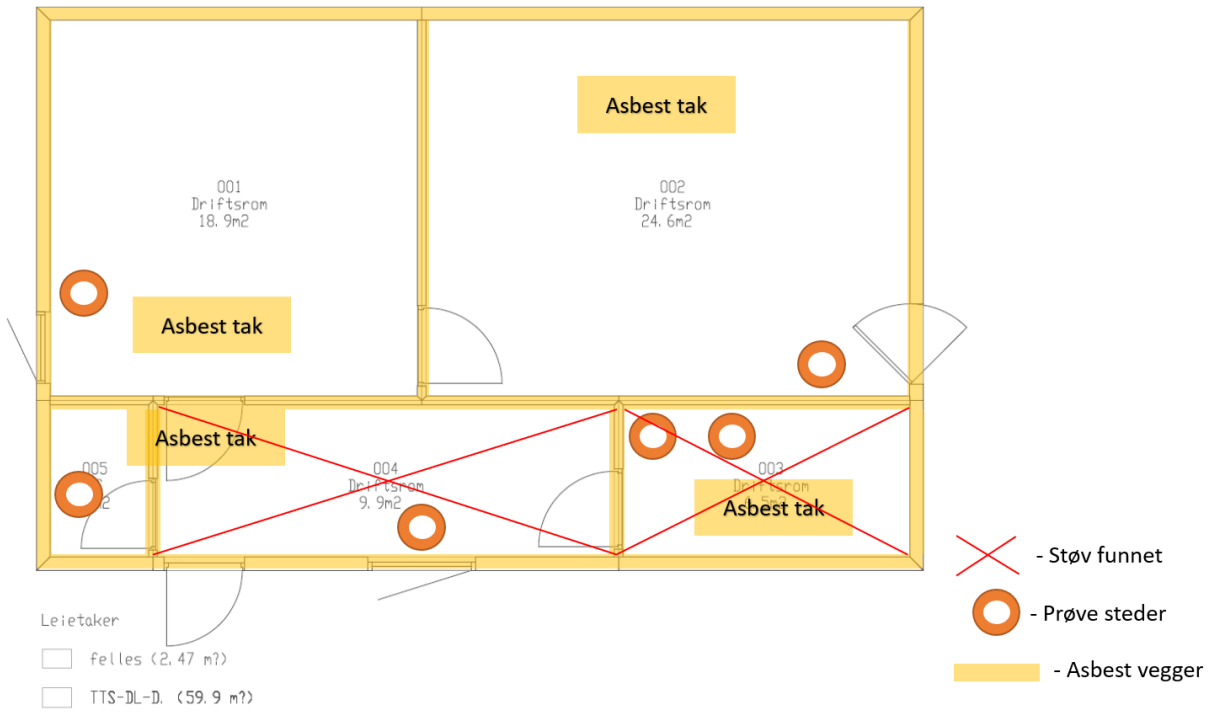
Asbest tak

001
Driftsrom
18.9m2

002
Driftsrom
24.6m2

Asbest tak

Asbest tak

005
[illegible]2

004
Driftsrom
9.9m2

003
Driftsrom
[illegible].5m2

Asbest tak

- Støv funnet

- Prøve steder

- Asbest vegger

Leietaker

felles (2.47 m?)

TTS-DL-D. (59.9 m?)